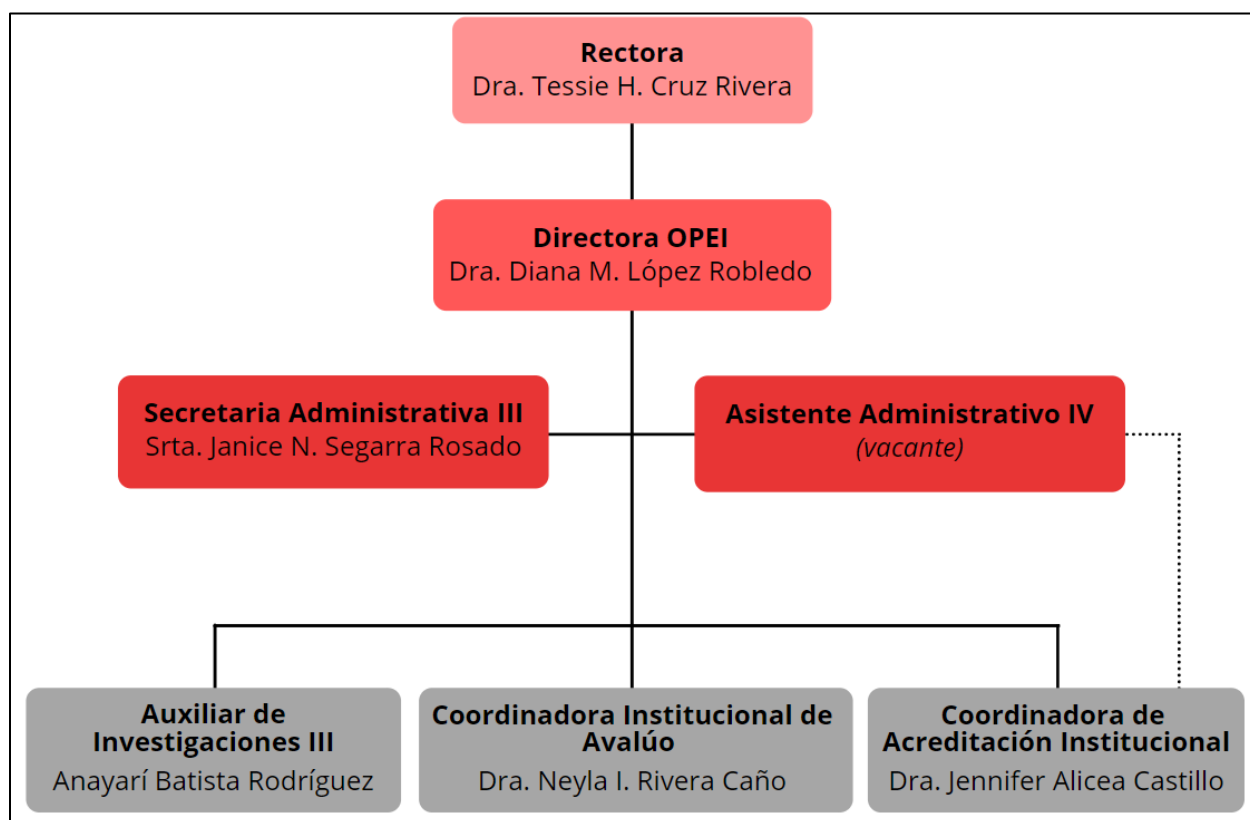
Rectora
Dra. Tessie H. Cruz Rivera

Directora OPEI
Dra. Diana M. López Robledo

Secretaria Administrativa III
Srta. Janice N. Segarra Rosado

Asistente Administrativo IV
(vacante)

Auxiliar de Investigaciones III
Anayarí Batista Rodríguez

Coordinadora Institucional de Avalúo
Dra. Neyla I. Rivera Caño

Coordinadora de Acreditación Institucional
Dra. Jennifer Alicea Castillo